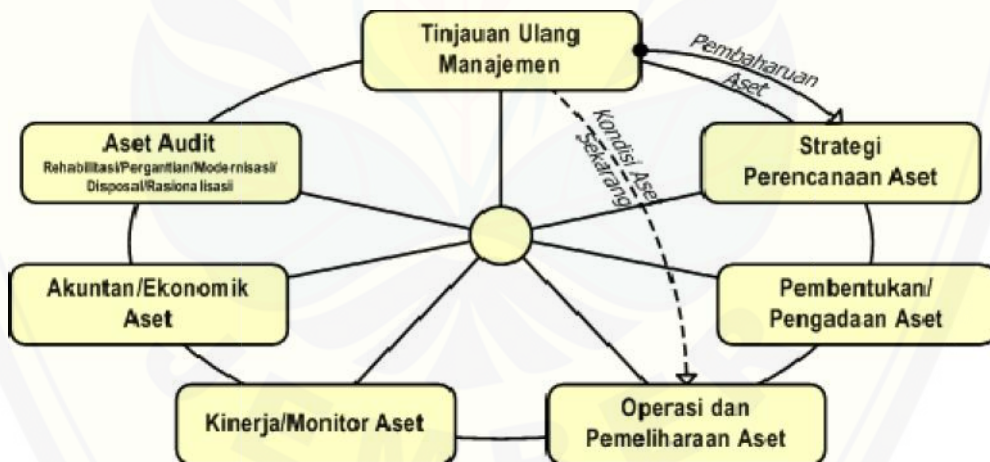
Tinjauan Ulang Manajemen

Pembaharuan Aset

Kondisi Aset Sekarang

Aset Audit
Rehabilitasi/Pergantian/Modernisasi/ Disposal/Rasionalisasi

Strategi Perencanaan Aset

Akuntan/Ekonomik Aset

Pembentukan/ Pengadaan Aset

Kinerja/Monitor Aset

Operasi dan Pemeliharaan Aset